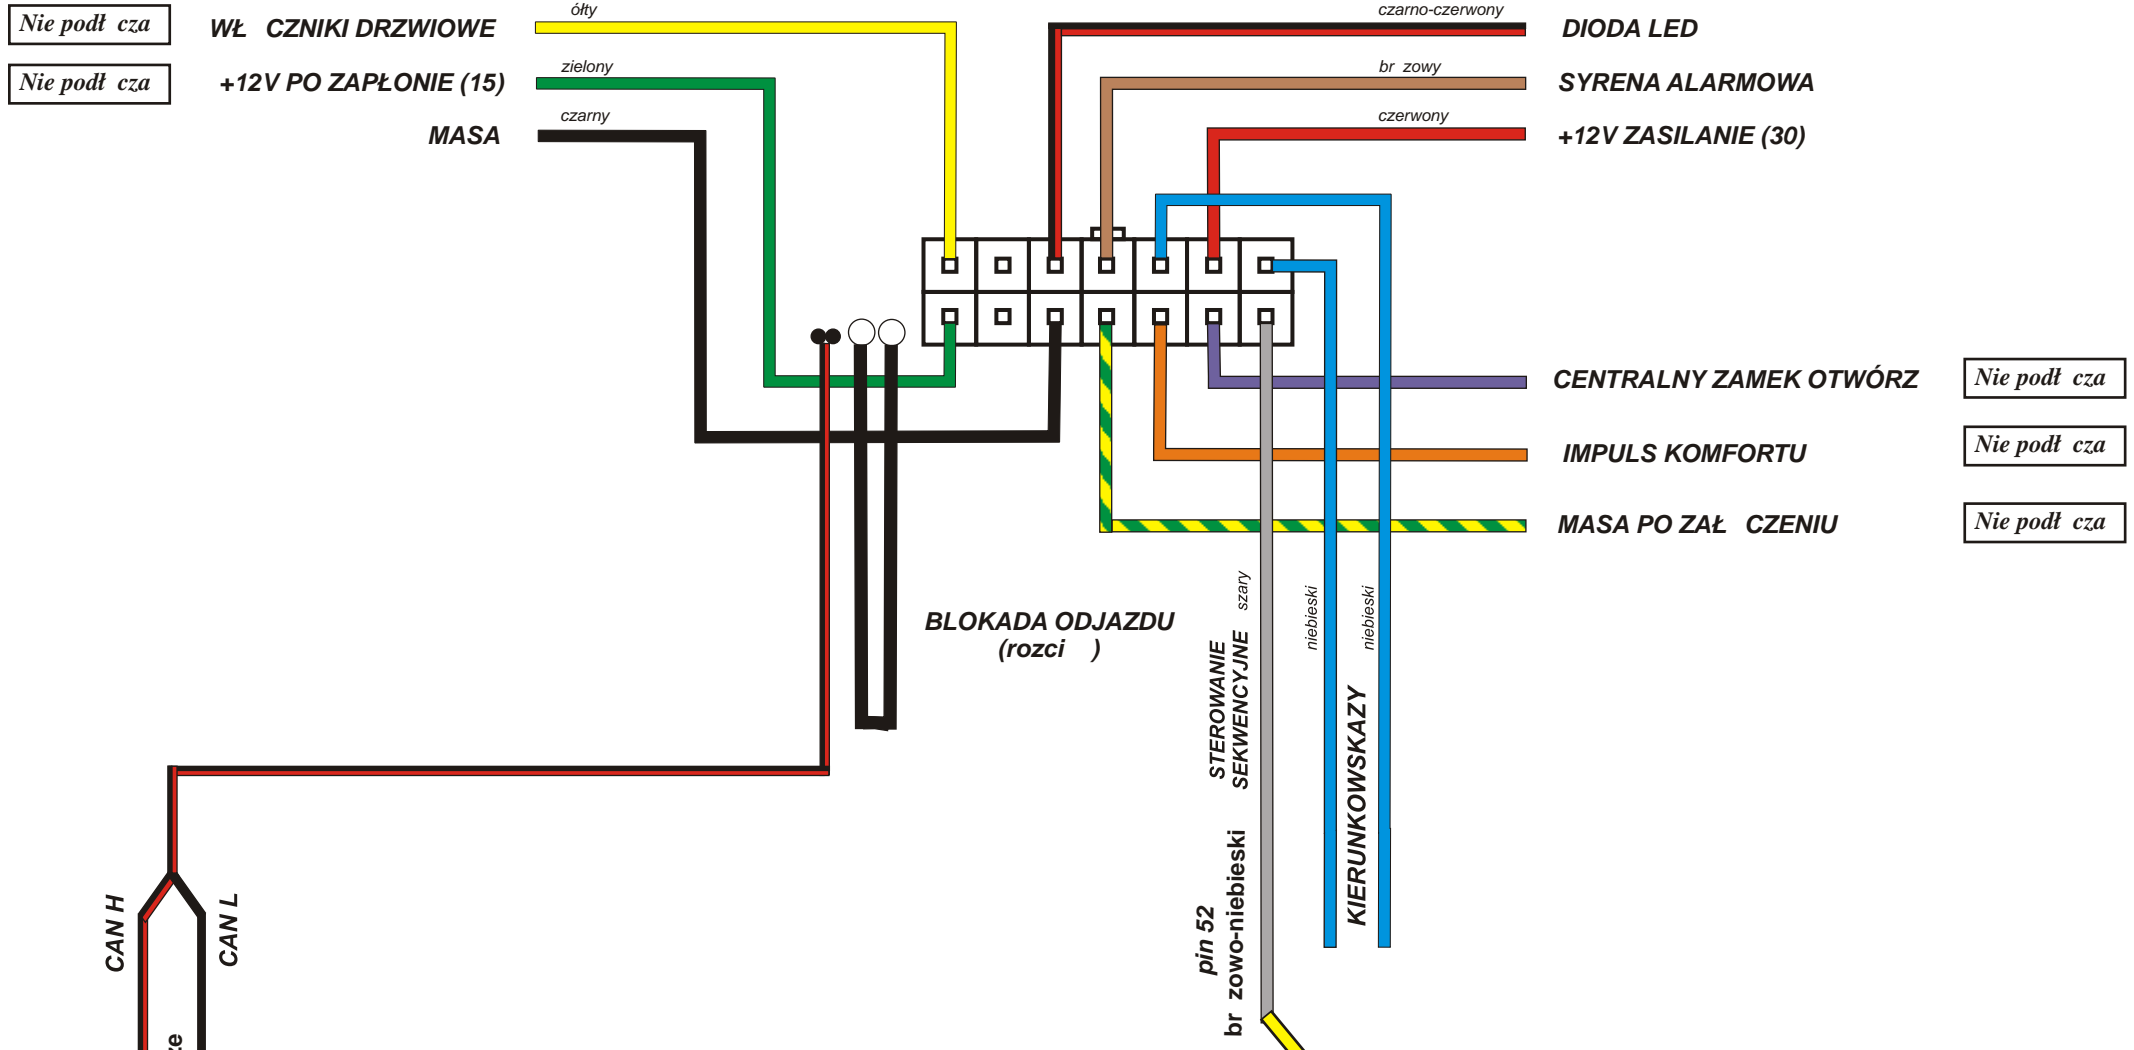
Nie podł cza

Nie podł cza

WŁ CZNIKI DRZWIOWE

+12V PO ZAPŁONIE (15)

MASA

ółty

zielony

czarny

czarno-czerwony

br zowy

czerwony

DIODA LED

SYRENA ALARMOWA

+12V ZASILANIE (30)

CENTRALNY ZAMEK OTWÓRZ

Nie podł cza

IMPULS KOMFORTU

Nie podł cza

MASA PO ZAŁ CZENIU

Nie podł cza

BLOKADA ODJAZDU (rozci )

szary

STEROWANIE SEKWENCYJNE

niebieski

niebieski

KIERUNKOWSKAZY

pin 52 br zowo-niebieski

CAN H

CAN L

ze